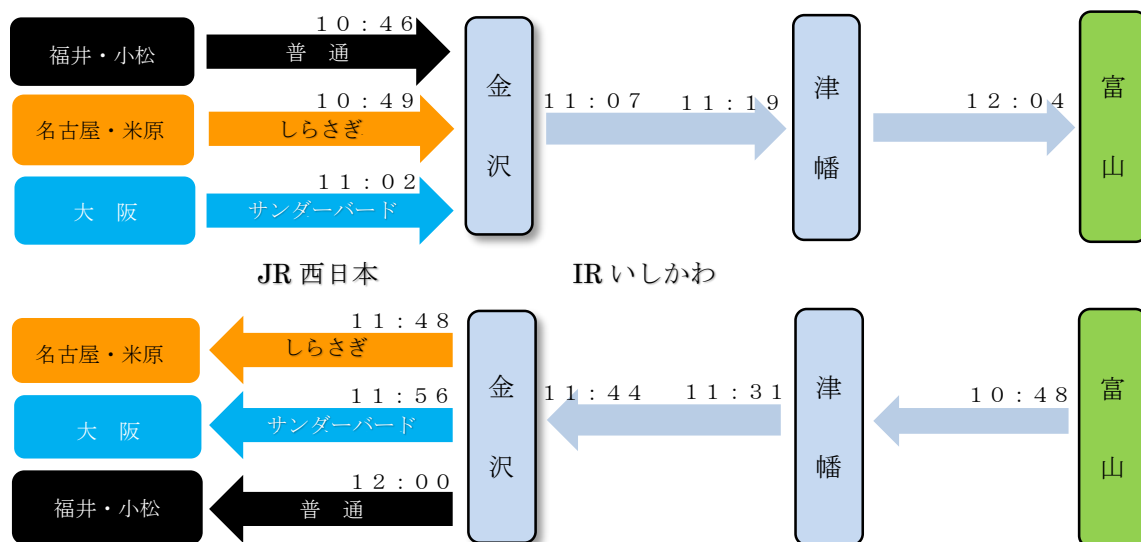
福井・小松
10：46
普　通
名古屋・米原
10：49
しらさぎ
大　阪
11：02
サンダーバード
金沢
11：07
11：19
津幡
12：04
富山

JR 西日本
IR いしかわ

名古屋・米原
11：48
しらさぎ
大　阪
11：56
サンダーバード
福井・小松
12：00
普　通
金沢
11：44
11：31
津幡
10：48
富山